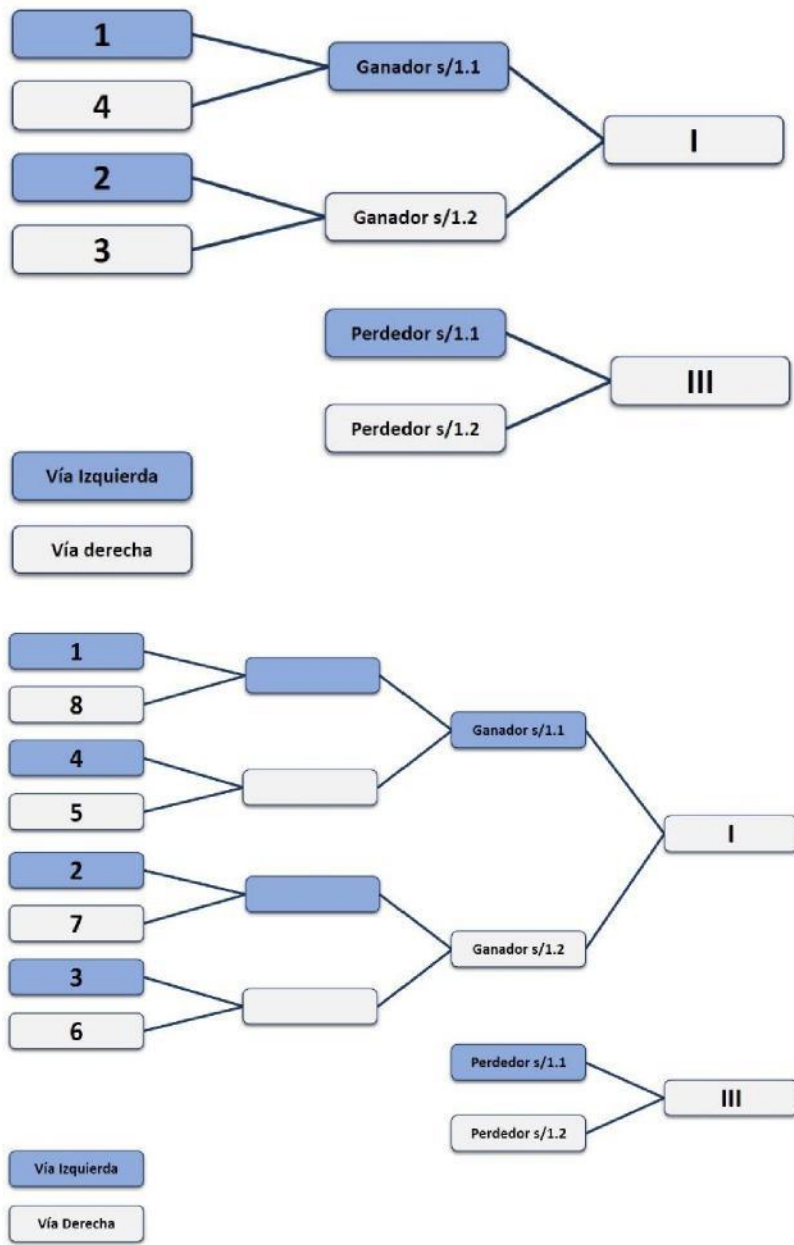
1

4

Ganador s/1.1

2

3

Ganador s/1.2

I

Perdedor s/1.1

Perdedor s/1.2

III

Vía Izquierda

Vía derecha

1

8

4

5

Ganador s/1.1

2

7

3

6

Ganador s/1.2

I

Perdedor s/1.1

Perdedor s/1.2

III

Vía Izquierda

Vía Derecha